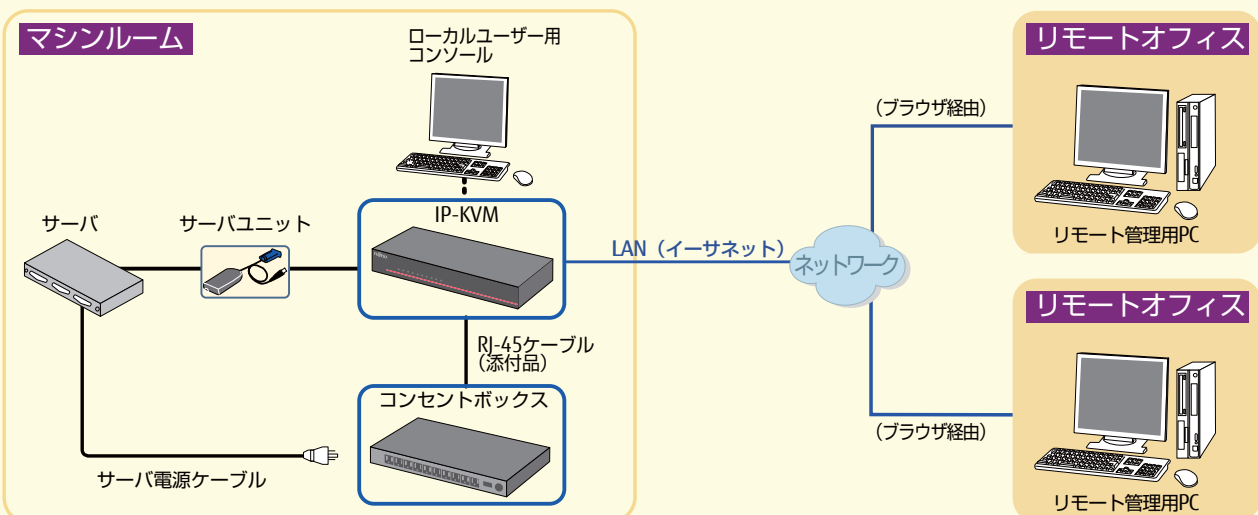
マシンルーム

ローカルユーザー用
コンソール

サーバ

サーバユニット

IP-KVM

RJ-45ケーブル
（添付品）

コンセントボックス

サーバ電源ケーブル

LAN（イーサネット）

ネットワーク

（ブラウザ経由）

（ブラウザ経由）

リモートオフィス

リモート管理用PC

リモートオフィス

リモート管理用PC